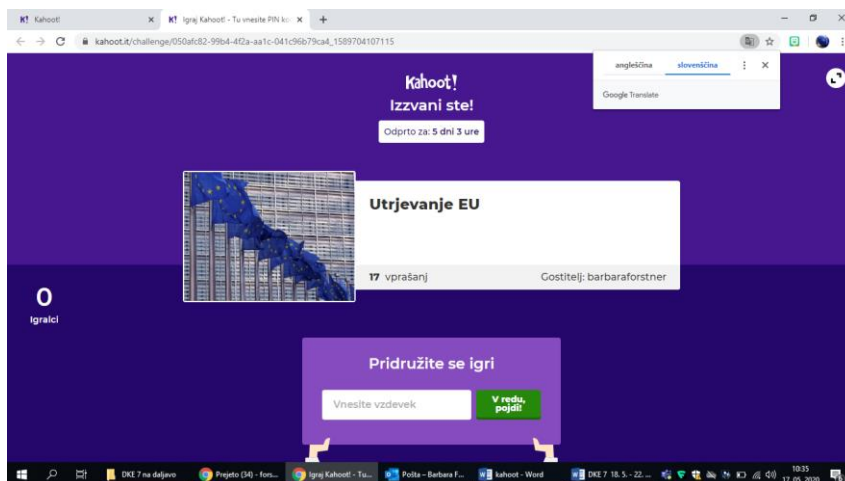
K! Kahoot!
K! Igraj Kahoot! - Tu vnesite PIN ko
kahoot.it/challenge/050afc82-99b4-4f2a-aa1c-041c96b79ca4_1589704107115

angleščina
slovenščina
Google Translate

Kahoot!
Izzvani ste!
Odprto za: 5 dni 3 ure

Utrjevanje EU
17 vprašanj
Gostitelj: barbaraforstner

0
Igralci

Pridružite se igri
Vnesite vzdevek
V redu, pojdi!

DKE 7 na daljavo
Prejeto (34) - fors...
Igraj Kahoot! - Tu...
Pošta – Barbara F...
kahoot - Word
DKE 7 18. 5. - 22. ...
10:35
17. 05. 2020